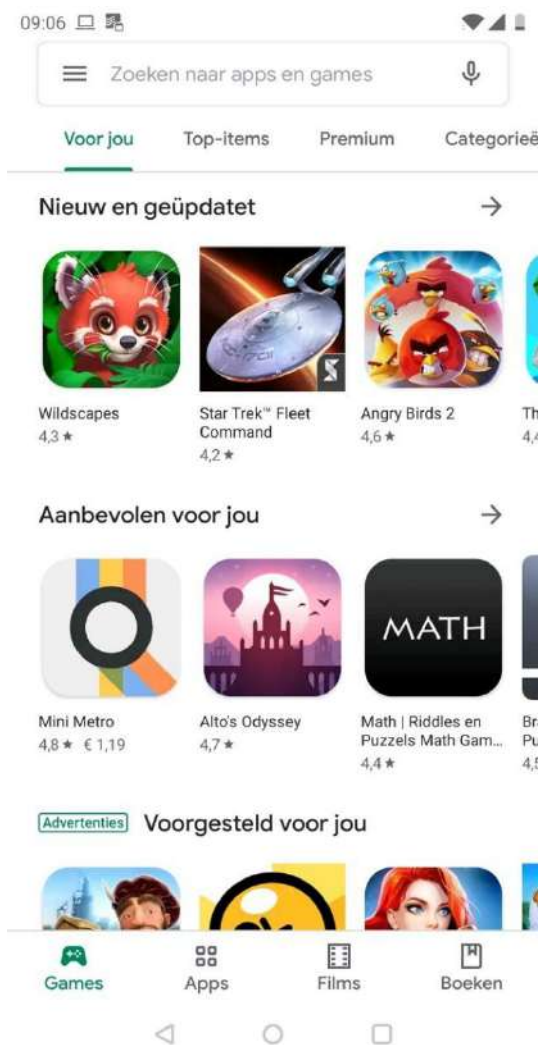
09:06

Zoeken naar apps en games

Voor jou Top-items Premium Categorieë

Nieuw en geüpdatet →

Wildscapes
4,3 ★

Star Trek™ Fleet Command
4,2 ★

Angry Birds 2
4,6 ★

Th
4,

Aanbevolen voor jou →

Mini Metro
4,8 ★ € 1,19

Alto's Odyssey
4,7 ★

MATH

Math | Riddles en Puzzels Math Gam...
4,4 ★

Br
Pu
4,

Advertenties Voorgesteld voor jou

Games Apps Films Boeken